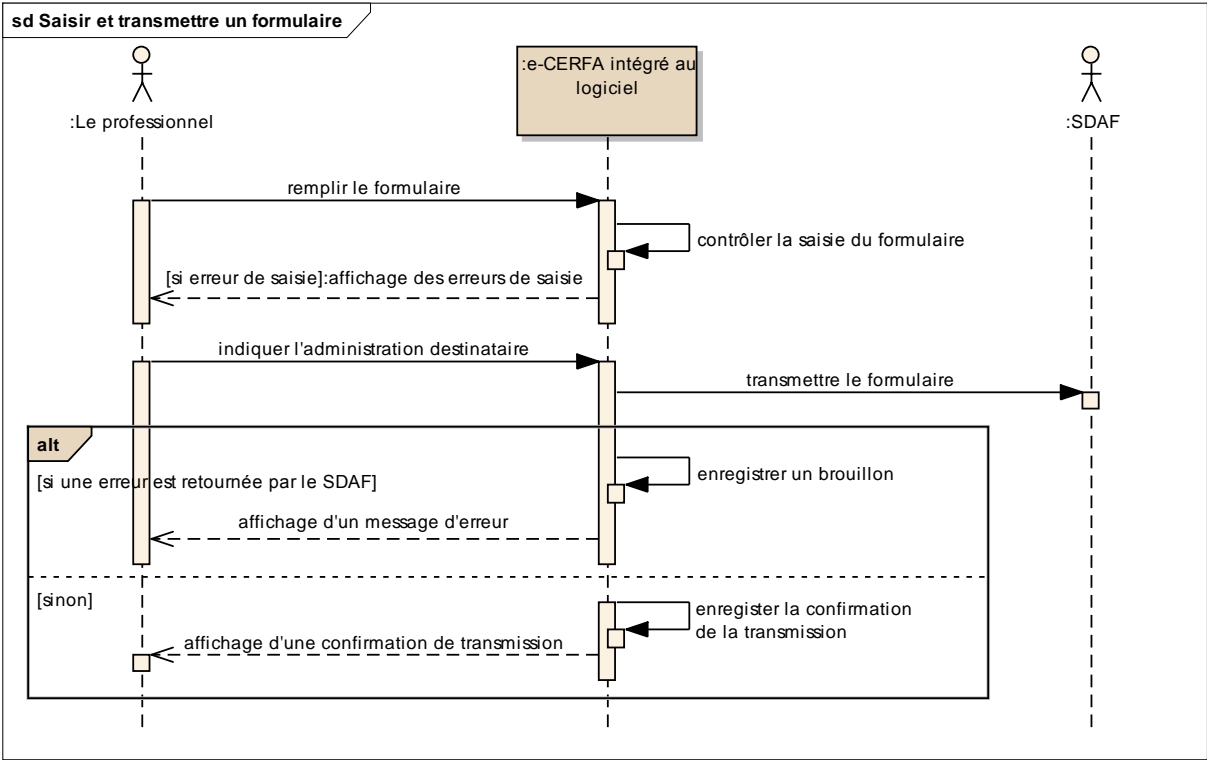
sd Saisir et transmettre un formulaire

:Le professionnel

:e-CERFA intégré au logiciel

:SDAF

remplir le formulaire

contrôler la saisie du formulaire

[si erreur de saisie]:affichage des erreurs de saisie

indiquer l'administration destinataire

transmettre le formulaire

alt

[si une erreur est retournée par le SDAF]

enregistrer un brouillon

affichage d'un message d'erreur

[sinon]

enregister la confirmation de la transmission

affichage d'une confirmation de transmission